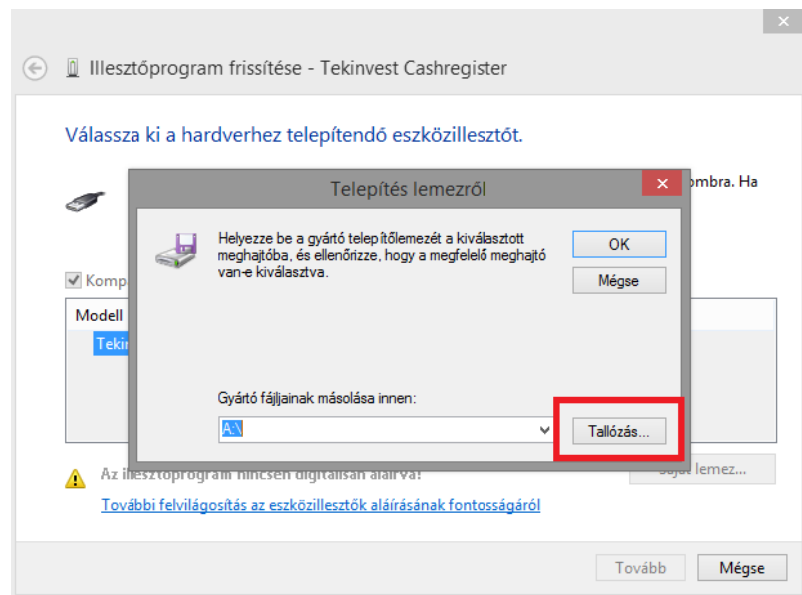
Illesztőprogram frissítése - Tekinvest Cashregister

Válassza ki a hardverhez telepítendő eszközillesztőt.

ombra. Ha

Komp

Modell

Tekin

Telepítés lemezről

Helyezze be a gyártó telepítőlemezét a kiválasztott meghajtóba, és ellenőrizze, hogy a megfelelő meghajtó van-e kiválasztva.

OK

Mégse

Gyártó fájljainak másolása innen:

A:\

Tallózás...

Az illesztőprogram nincsen digitálisan aláírva!

Saját lemez...

További felvilágosítás az eszközillesztők aláírásának fontosságáról

Tovább

Mégse